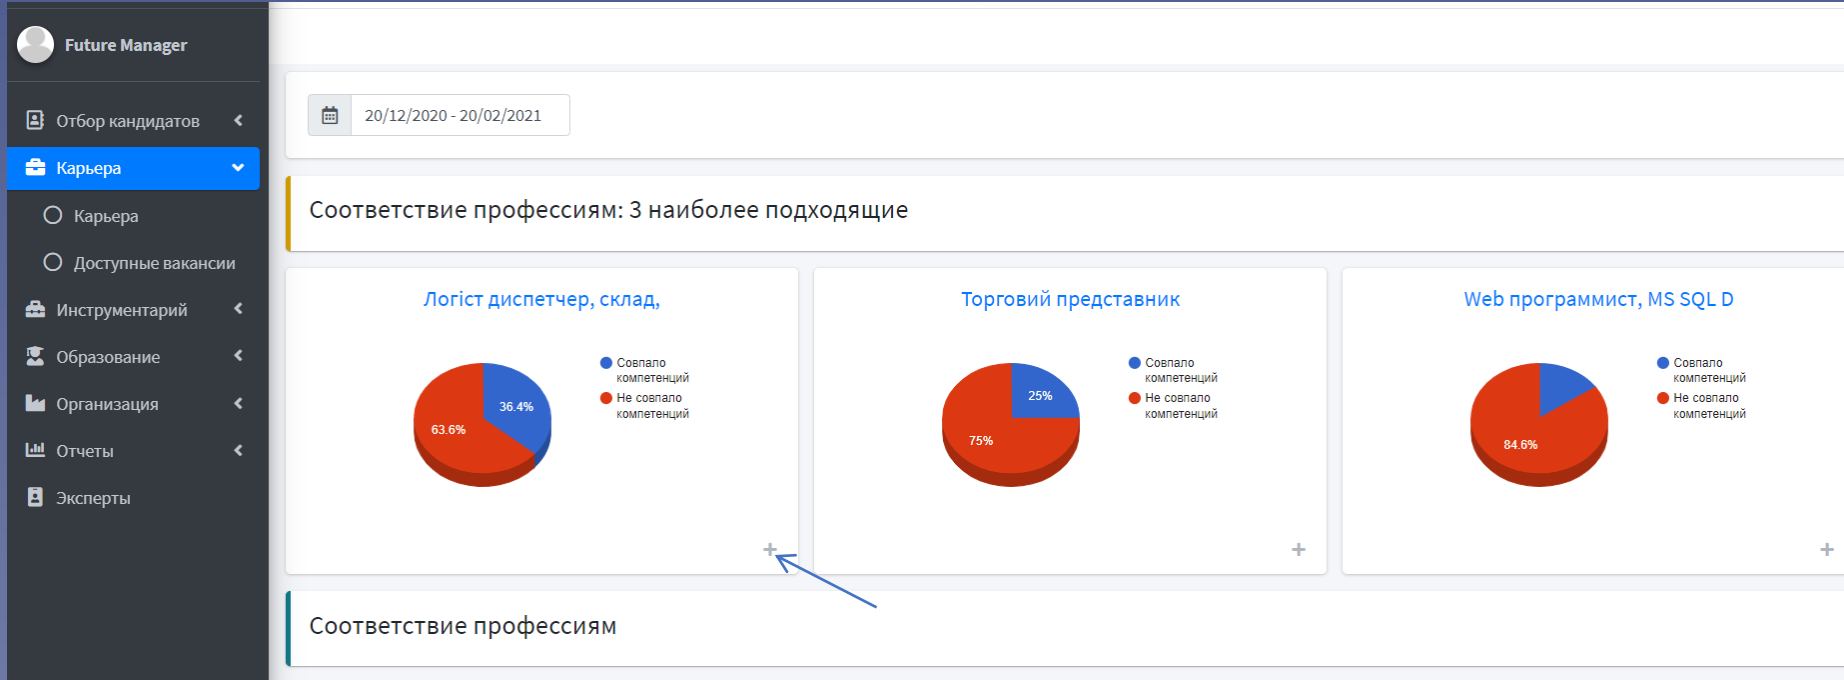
Future Manager

Отбор кандидатов

Карьера

Карьера

Доступные вакансии

Инструментарий

Образование

Организация

Отчеты

Эксперты

20/12/2020 - 20/02/2021

Соответствие профессиям: 3 наиболее подходящие

Логіст диспетчер, склад,

36.4%
63.6%

Совпало компетенций
Не совпало компетенций

+

Торговий представник

25%
75%

Совпало компетенций
Не совпало компетенций

+

Web программист, MS SQL D

84.6%

Совпало компетенций
Не совпало компетенций

+

Соответствие профессиям